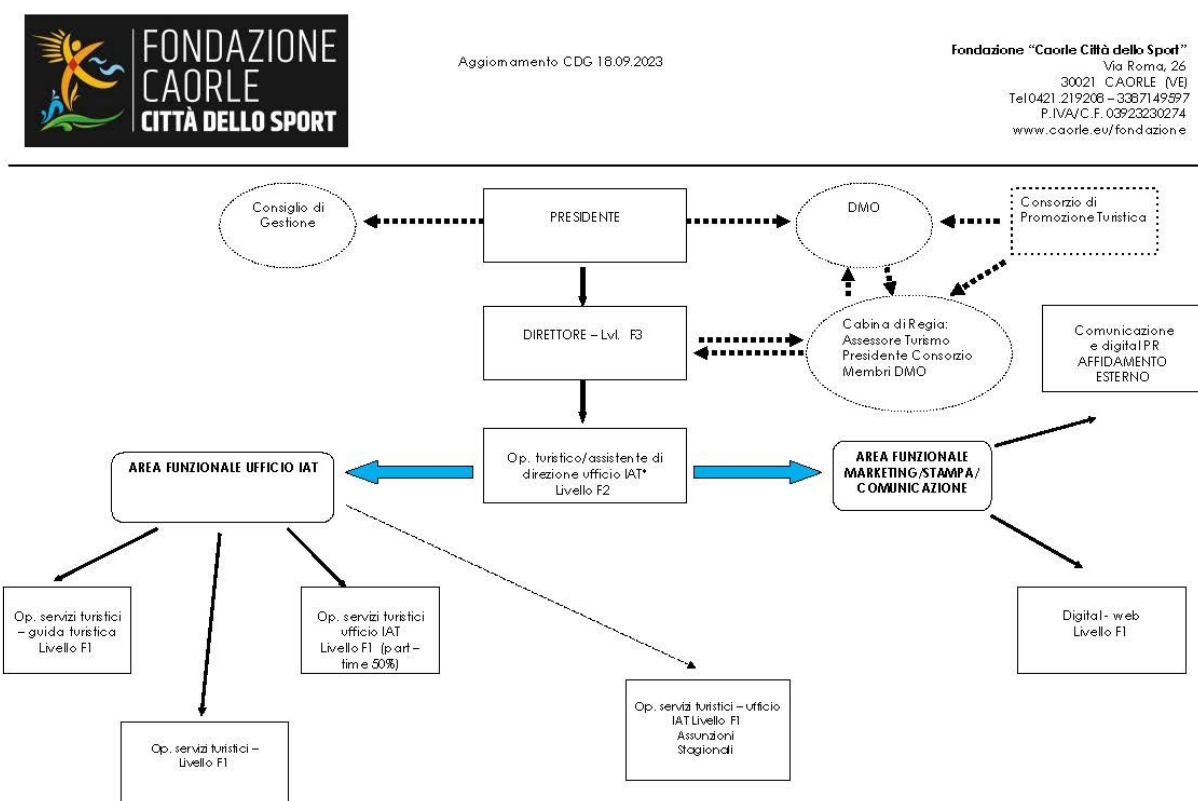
FONDAZIONE CAORLE CITTÀ DELLO SPORT

Aggiornamento CDG 18.09.2023

Fondazione "Caorle Città dello Sport"
Via Roma, 26
30021 CAORLE (VE)
Tel 0421.219208 – 3387149597
P.IVA/C.F. 03923230274
www.caorle.eu/fondazione

Consiglio di Gestione

PRESIDENTE

DMO

Consorzio di Promozione Turistica

DIRETTORE – Lvl. F3

Cabina di Regia:
Assessore Turismo
Presidente Consorzio
Membri DMO

Comunicazione e digital PR
AFFIDAMENTO ESTERNO

AREA FUNZIONALE UFFICIO IAT

Op. turistico/assistente di direzione ufficio IAT*
Livello F2

AREA FUNZIONALE MARKETING/STAMPA/ COMUNICAZIONE

Op. servizi turistici – guida turistica
Livello F1

Op. servizi turistici ufficio IAT
Livello F1 (part – time 50%)

Digital - web
Livello F1

Op. servizi turistici – ufficio IAT Livello F1
Assunzioni Stagionali

Op. servizi turistici – Livello F1